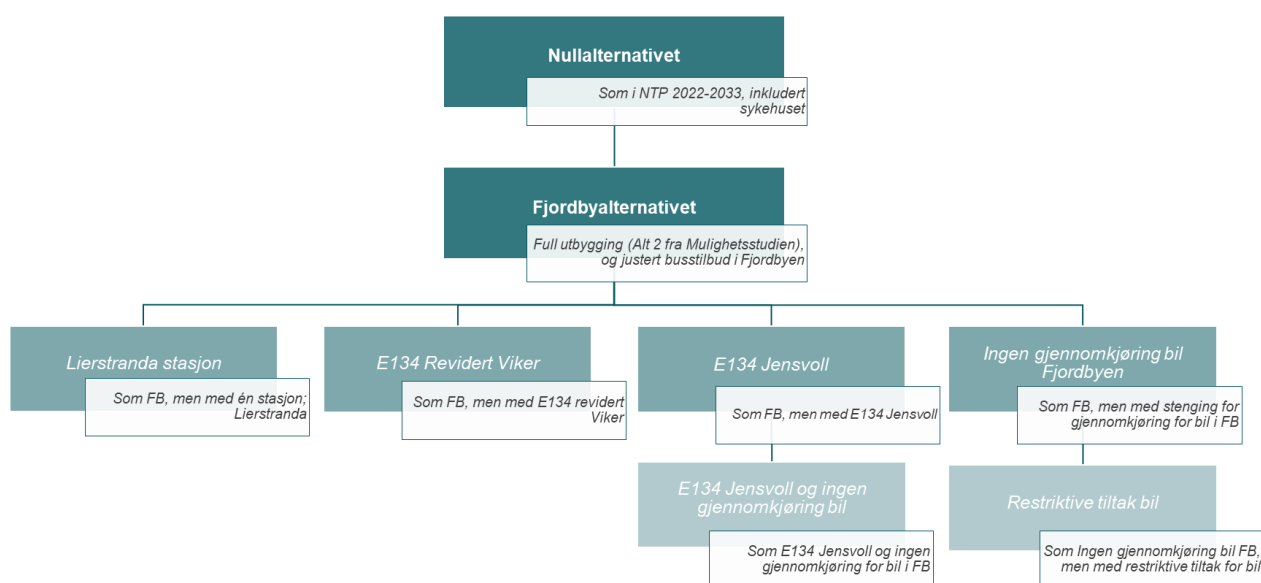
Nullalternativet

Som i NTP 2022-2033, inkludert sykehuset

Fjordbyalternativet

Full utbygging (Alt 2 fra Mulighetsstudien), og justert busstilbud i Fjordbyen

Lierstranda stasjon

Som FB, men med én stasjon; Lierstranda

E134 Revidert Viker

Som FB, men med E134 revidert Viker

E134 Jensvoll

Som FB, men med E134 Jensvoll

Ingen gjennomkjøring bil Fjordbyen

Som FB, men med stenging for gjennomkjøring for bil i FB

E134 Jensvoll og ingen gjennomkjøring bil

Som E134 Jensvoll og ingen gjennomkjøring for bil i FB

Restriktive tiltak bil

Som Ingen gjennomkjøring bil FB, men med restriktive tiltak for bil